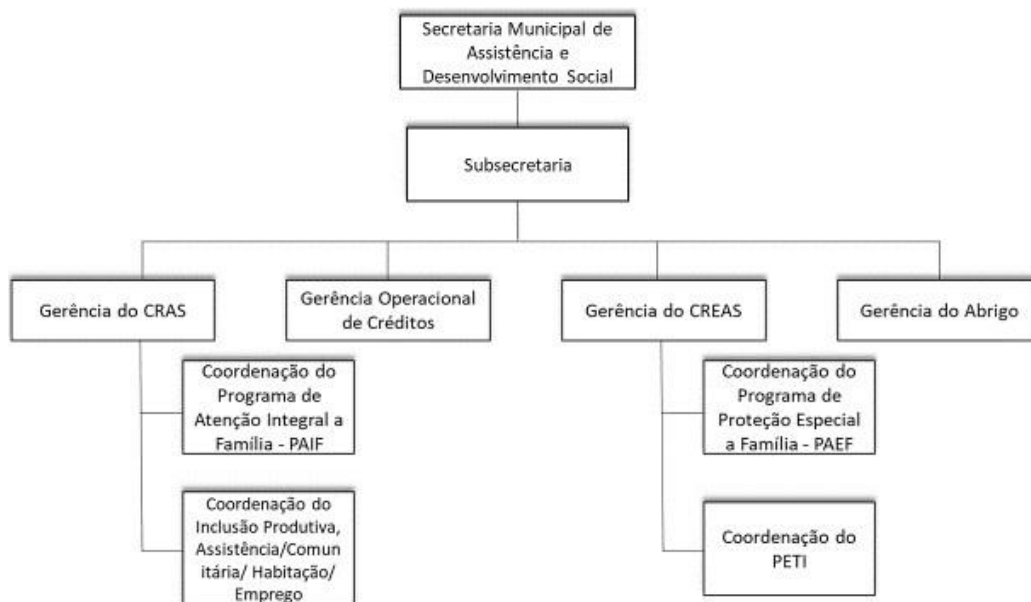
Secretaria Municipal de Assistência e Desenvolvimento Social

Subsecretaria

Gerência do CRAS

Gerência Operacional de Créditos

Gerência do CREAS

Gerência do Abrigo

Coordenação do Programa de Atenção Integral a Família - PAIF

Coordenação do Inclusão Produtiva, Assistência/Comunitária/ Habitação/ Emprego

Coordenação do Programa de Proteção Especial a Família - PAEF

Coordenação do PETI